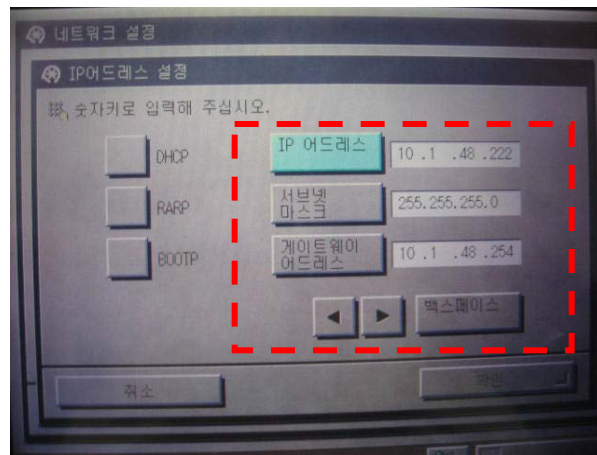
네트워크 설정

IP어드레스 설정

숫자키로 입력해 주십시오.

DHCP

RARP

BOOTP

IP 어드레스

10 .1 .48 .222

서브넷 마스크

255.255.255.0

게이트웨이 어드레스

10 .1 .48 .254

◀ ▶

백스페이스

취소

확인